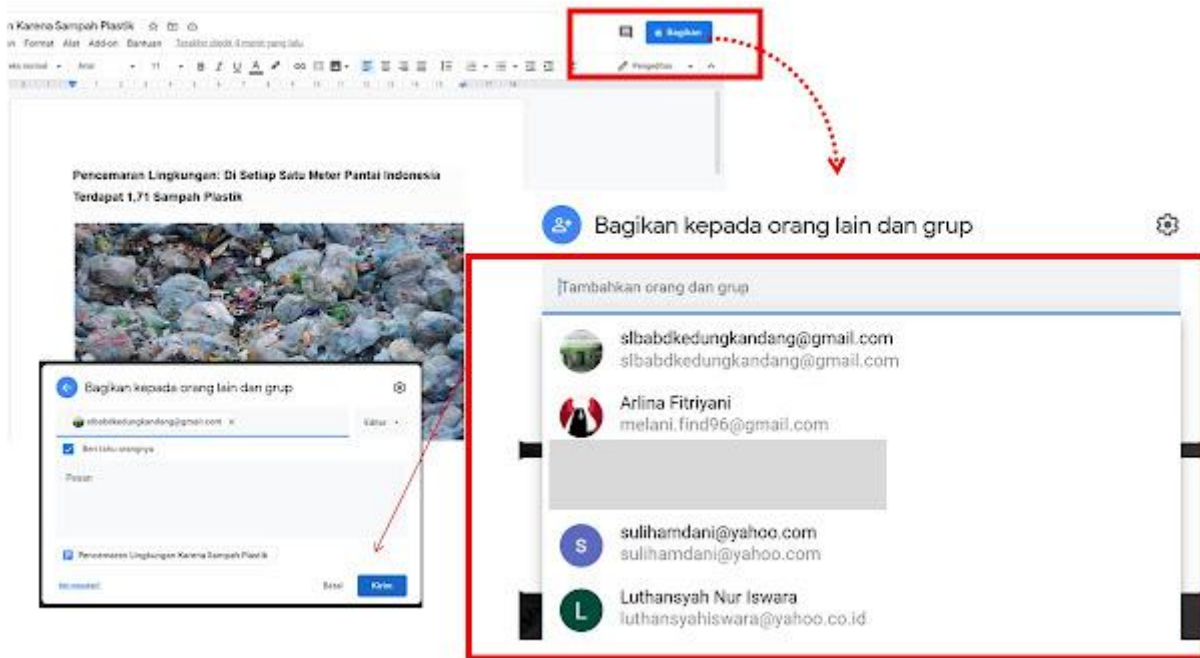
n Karena Sampah Plastik
n Format Alat Add-on Bantuan Terakhir diedit 4 menit yang lalu

Bagikan

Pengeditan

Pencemaran Lingkungan: Di Setiap Satu Meter Pantai Indonesia Terdapat 1,71 Sampah Plastik

Bagikan kepada orang lain dan grup

slbabdkedungkandang@gmail.com ×

Editor

Beri tahu orangnya

Pesan

Pencemaran Lingkungan Karena Sampah Plastik

Batal

Kirim

Bagikan kepada orang lain dan grup

Tambahkan orang dan grup

slbabdkedungkandang@gmail.com
slbabdkedungkandang@gmail.com

Arlina Fitriyani
melani.find96@gmail.com

S
sulihamdani@yahoo.com
sulihamdani@yahoo.com

L
Luthansyah Nur Iswara
luthansyahiswara@yahoo.co.id